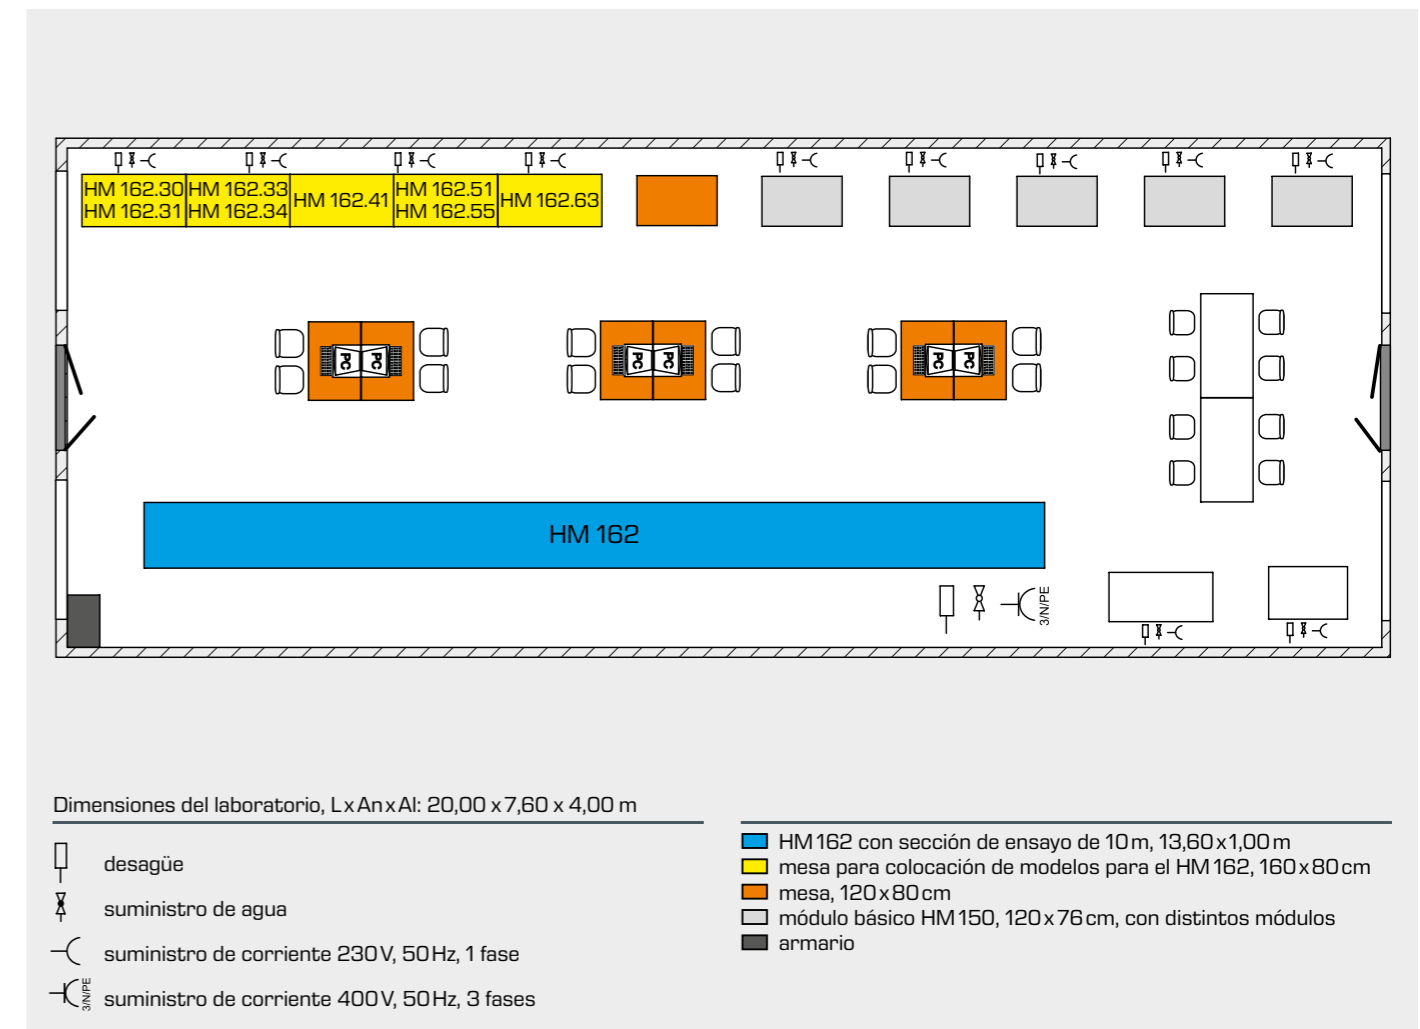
HM 162.30
HM 162.31
HM 162.33
HM 162.34
HM 162.41
HM 162.51
HM 162.55
HM 162.63

PC PC
PC PC
PC PC

HM 162

3/N/PE

Dimensiones del laboratorio, L x An x Al: 20,00 x 7,60 x 4,00 m

desagüe
suministro de agua
suministro de corriente 230 V, 50 Hz, 1 fase
3/N/PE suministro de corriente 400 V, 50 Hz, 3 fases

HM 162 con sección de ensayo de 10 m, 13,60 x 1,00 m
mesa para colocación de modelos para el HM 162, 160 x 80 cm
mesa, 120 x 80 cm
módulo básico HM 150, 120 x 76 cm, con distintos módulos
armario